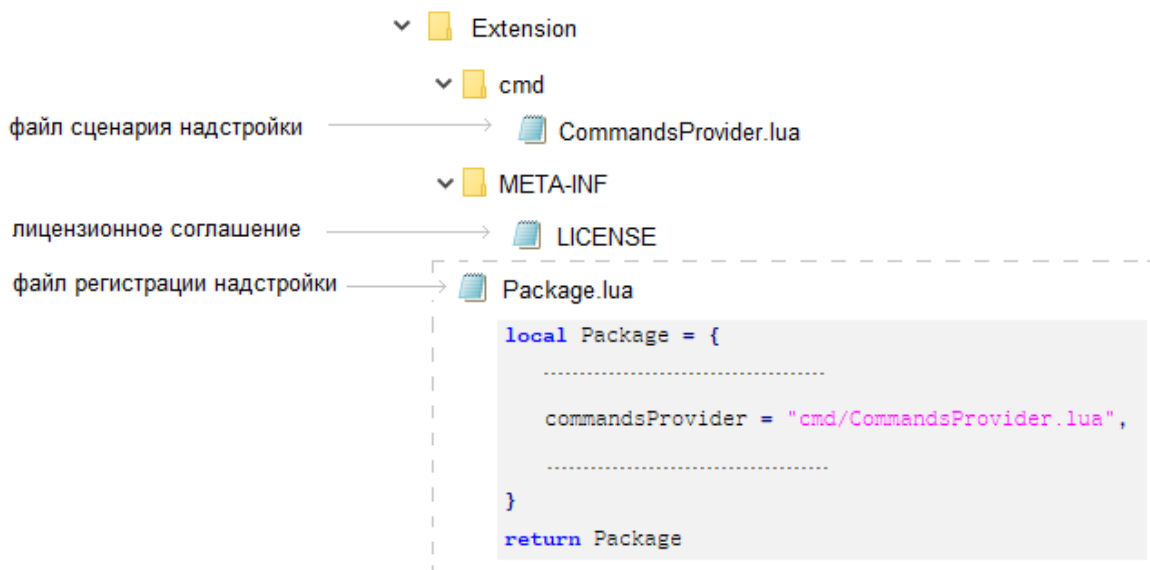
Extension

cmd

файл сценария надстройки

CommandsProvider.lua

META-INF

лицензионное соглашение

LICENSE

файл регистрации надстройки

Package.lua

local Package = {

..........................................

commandsProvider = "cmd/CommandsProvider.lua",

..........................................

}

return Package